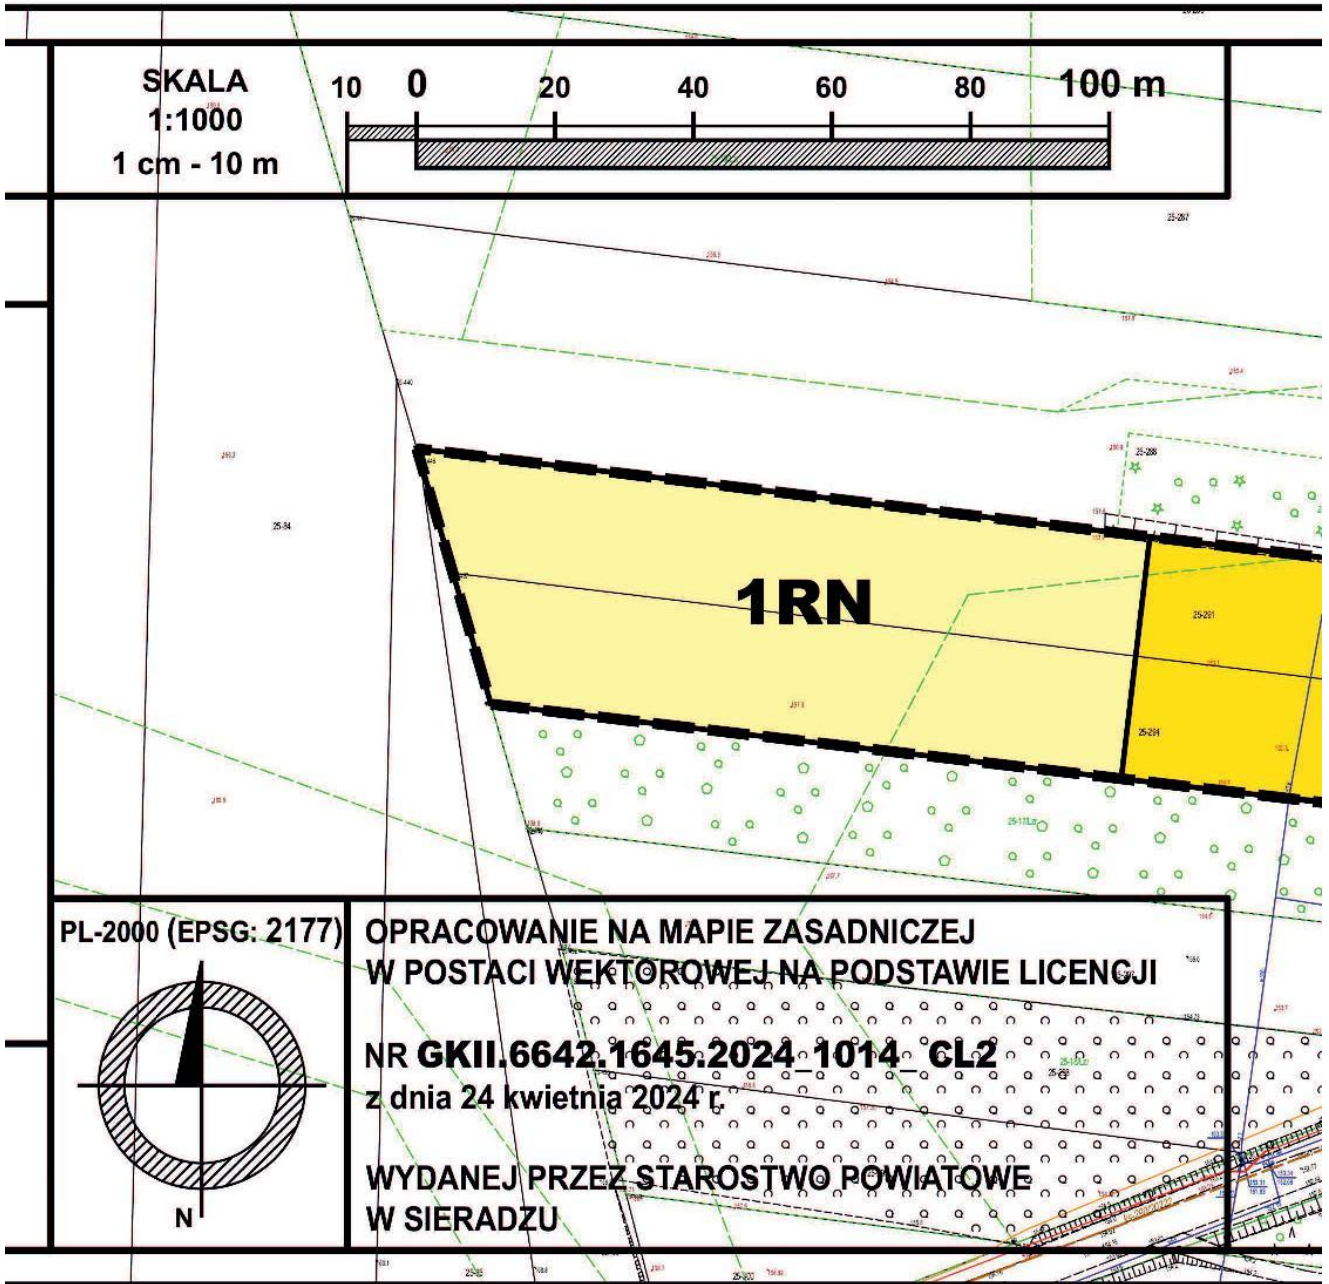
SKALA
1:1000
1 cm - 10 m

10 0 20 40 60 80 100 m

25-297

25-84

25-288

1RN

25-291

25-294

PL-2000 (EPSG: 2177)

N

OPRACOWANIE NA MAPIE ZASADNICZEJ
W POSTACI WEKTOROWEJ NA PODSTAWIE LICENCJI

NR GKII.6642.1645.2024_1014_CL2
z dnia 24 kwietnia 2024 r.

WYDANEJ PRZEZ STAROSTWO POWIATOWE
W SIERADZU